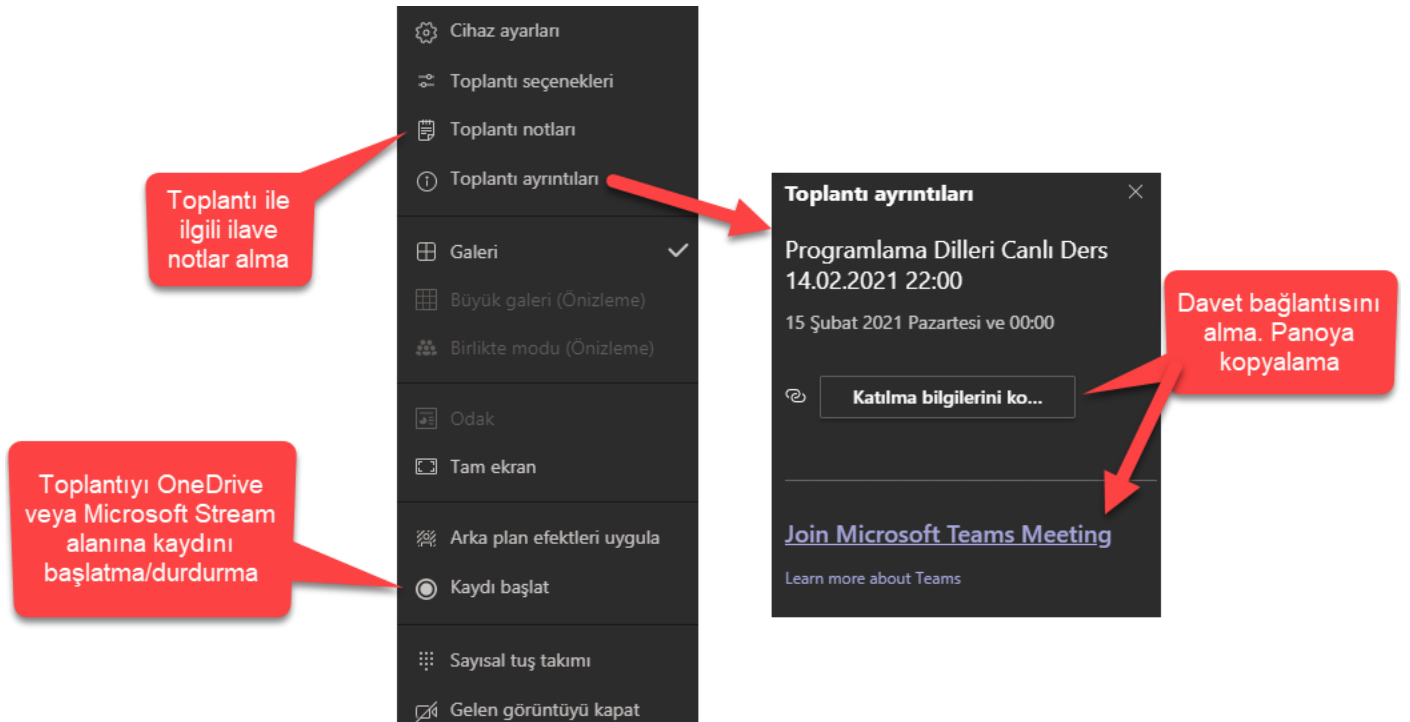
Cihaz ayarları

Toplantı seçenekleri

Toplantı notları

Toplantı ayrıntıları

Toplantı ile ilgili ilave notlar alma

Galeri

Büyük galeri (Önizleme)

Birlikte modu (Önizleme)

Odak

Tam ekran

Toplantıyı OneDrive veya Microsoft Stream alanına kaydını başlatma/durdurma

Arka plan efektleri uygula

Kaydı başlat

Sayısal tuş takımı

Gelen görüntüyü kapat

Toplantı ayrıntıları

Programlama Dilleri Canlı Ders 14.02.2021 22:00

15 Şubat 2021 Pazartesi ve 00:00

Davet bağlantısını alma. Panoya kopyalama

Katılma bilgilerini ko...

Join Microsoft Teams Meeting

Learn more about Teams